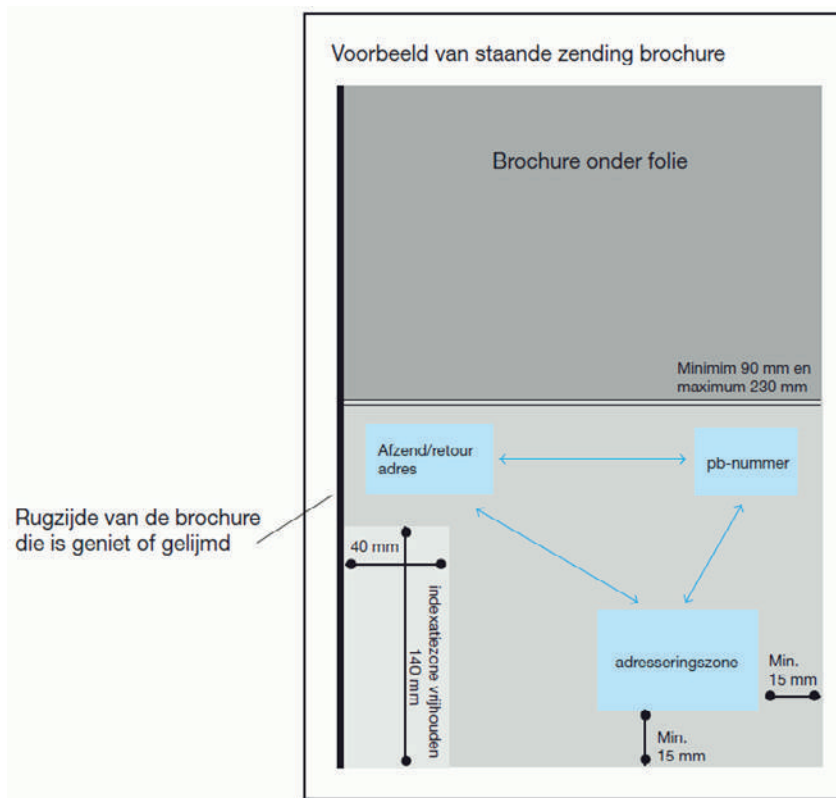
Voorbeeld van staande zending brochure

Brochure onder folie

Minimim 90 mm en maximum 230 mm

Afzend/retour adres

pb-nummer

Rugzijde van de brochure die is geniet of gelijmd

40 mm

indexatiezone vrijhouden 140 mm

adresseringszone

Min. 15 mm

Min. 15 mm